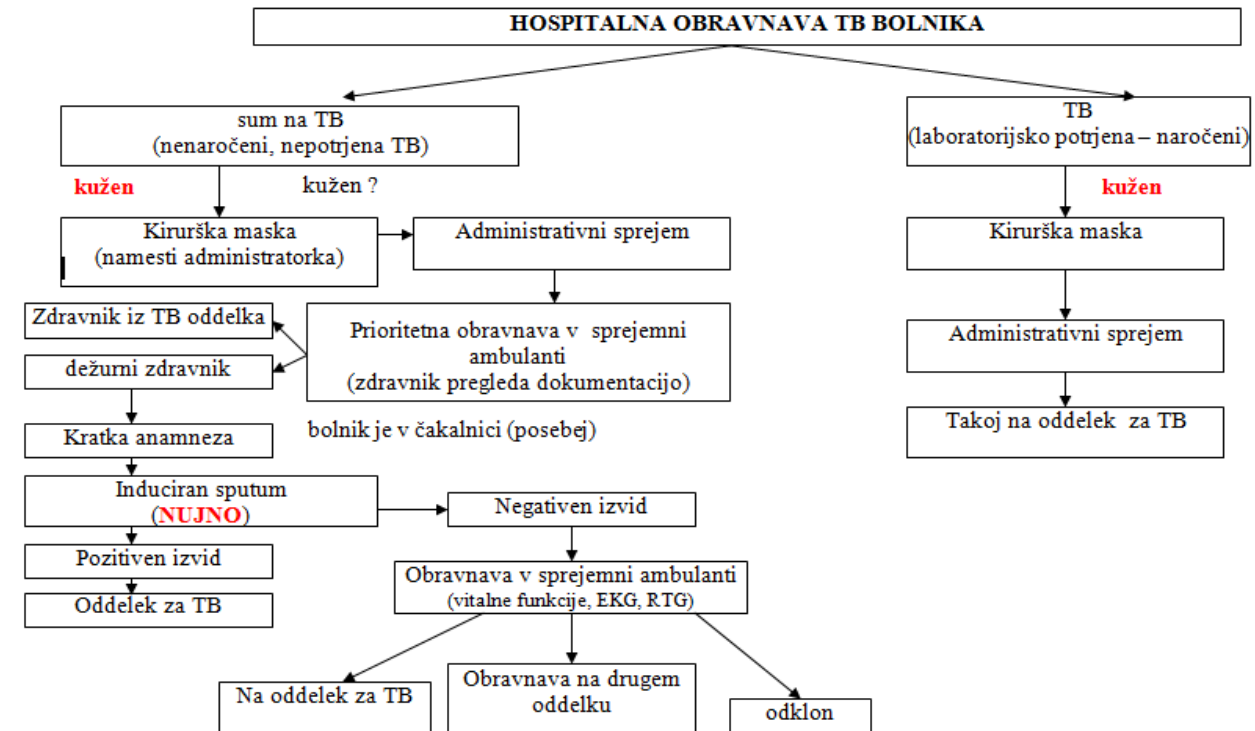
HOSPITALNA OBRAVNAVA TB BOLNIKA

sum na TB
(nenaročeni, nepotrjena TB)

kužen

kužen ?

Kirurška maska
(namesti administratorka)

Administrativni sprejem

Zdravnik iz TB oddelka

dežurni zdravnik

Prioritetna obravnava v sprejemni ambulanti
(zdravnik pregleda dokumentacijo)

bolnik je v čakalnici (posebej)

Kratka anamneza

Induciran sputum
(NUJNO)

Negativen izvid

Pozitiven izvid

Oddelek za TB

Obravnava v sprejemni ambulanti
(vitalne funkcije, EKG, RTG)

Na oddelek za TB

Obravnava na drugem oddelku

odklon

TB
(laboratorijsko potrjena – naročeni)

kužen

Kirurška maska

Administrativni sprejem

Takoj na oddelek za TB